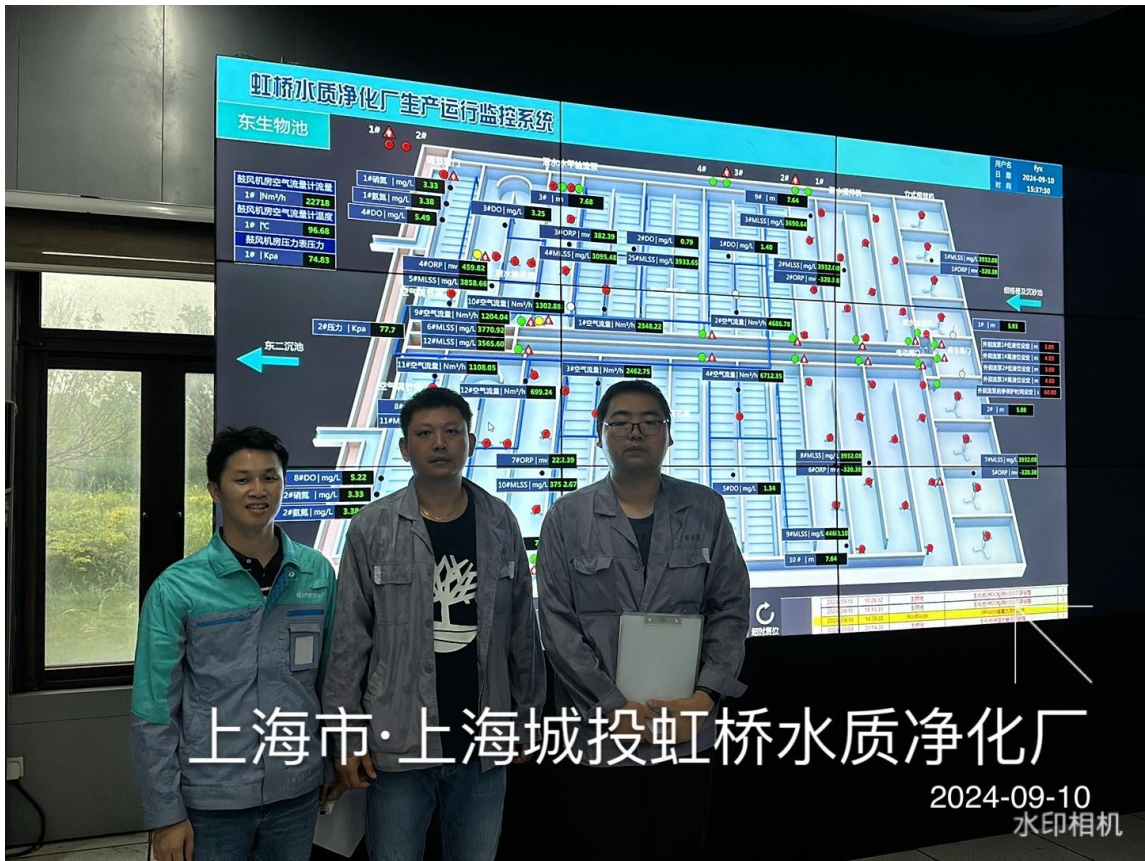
虹桥水质净化厂生产运行监控系统

东生物池

用户名 fyx
日期 2024-09-10
时间 15:37:30

1# 2#

鼓风机房空气流量计流量
1# | Nm³/h 22718
鼓风机房空气流量计温度
1# | ℃ 96.68
鼓风机房压力表压力
1# | Kpa 74.83

1#硝氮 | mg/L 3.33
1#氨氮 | mg/L 3.38
4#DO | mg/L 5.49
3#DO | mg/L 3.25
3# | m 7.68
1#ORP | mv 382.39
2#DO | mg/L 0.79
4#MLSS | mg/L 3095.48
2S#MLSS | mg/L 3933.65
1#DO | mg/L 1.40
9# | m 7.64
3#MLSS | mg/L 3650.64
2#MLSS | mg/L 3932.08
2#ORP | mv -320.38
1#MLSS | mg/L 3932.08
1#ORP | mv -320.38
4#ORP | mv 459.82
5#MLSS | mg/L 3858.66
10#空气流量 | Nm³/h 1302.88
9#空气流量 | Nm³/h 1204.04
6#MLSS | mg/L 3770.92
12#MLSS | mg/L 3565.60
1#空气流量 | Nm³/h 2348.22
2#空气流量 | Nm³/h 4686.78
2#压力 | Kpa 77.7
1# | m 5.53
11#空气流量 | Nm³/h 1108.05
12#空气流量 | Nm³/h 699.24
3#空气流量 | Nm³/h 2462.75
4#空气流量 | Nm³/h 6712.35
2# | m 5.88
7#ORP | mv 222.35
10#MLSS | mg/L 375 2.67
5#DO | mg/L 1.34
8#MLSS | mg/L 3932.08
6#ORP | mv -320.38
9#MLSS | mg/L 3932.08
5#ORP | mv -320.38
9#MLSS | mg/L 4461.10
10# | m 7.64
8#DO | mg/L 5.22
2#硝氮 | mg/L 3.33
2#氨氮 | mg/L 3.38

东二沉池
回流泵 (to) 沉砂池

3.00
4.00
3.00
4.00
60.00

回到复位

上海市·上海城投虹桥水质净化厂
2024-09-10
水印相机